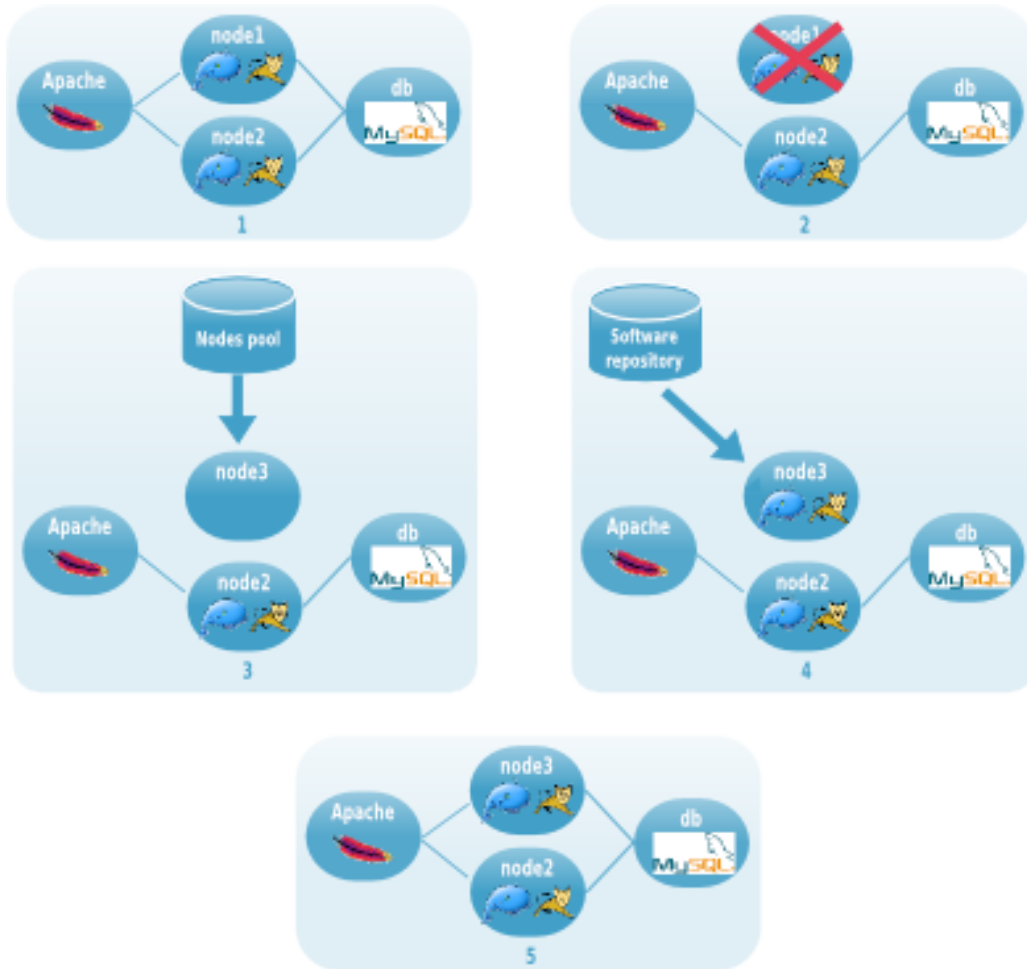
Apache

node1

node2

db

MySQL

1

Apache

node1

node2

db

MySQL

2

Nodes pool

node3

Apache

node2

db

MySQL

3

Software repository

node3

Apache

node2

db

MySQL

4

Apache

node3

node2

db

MySQL

5